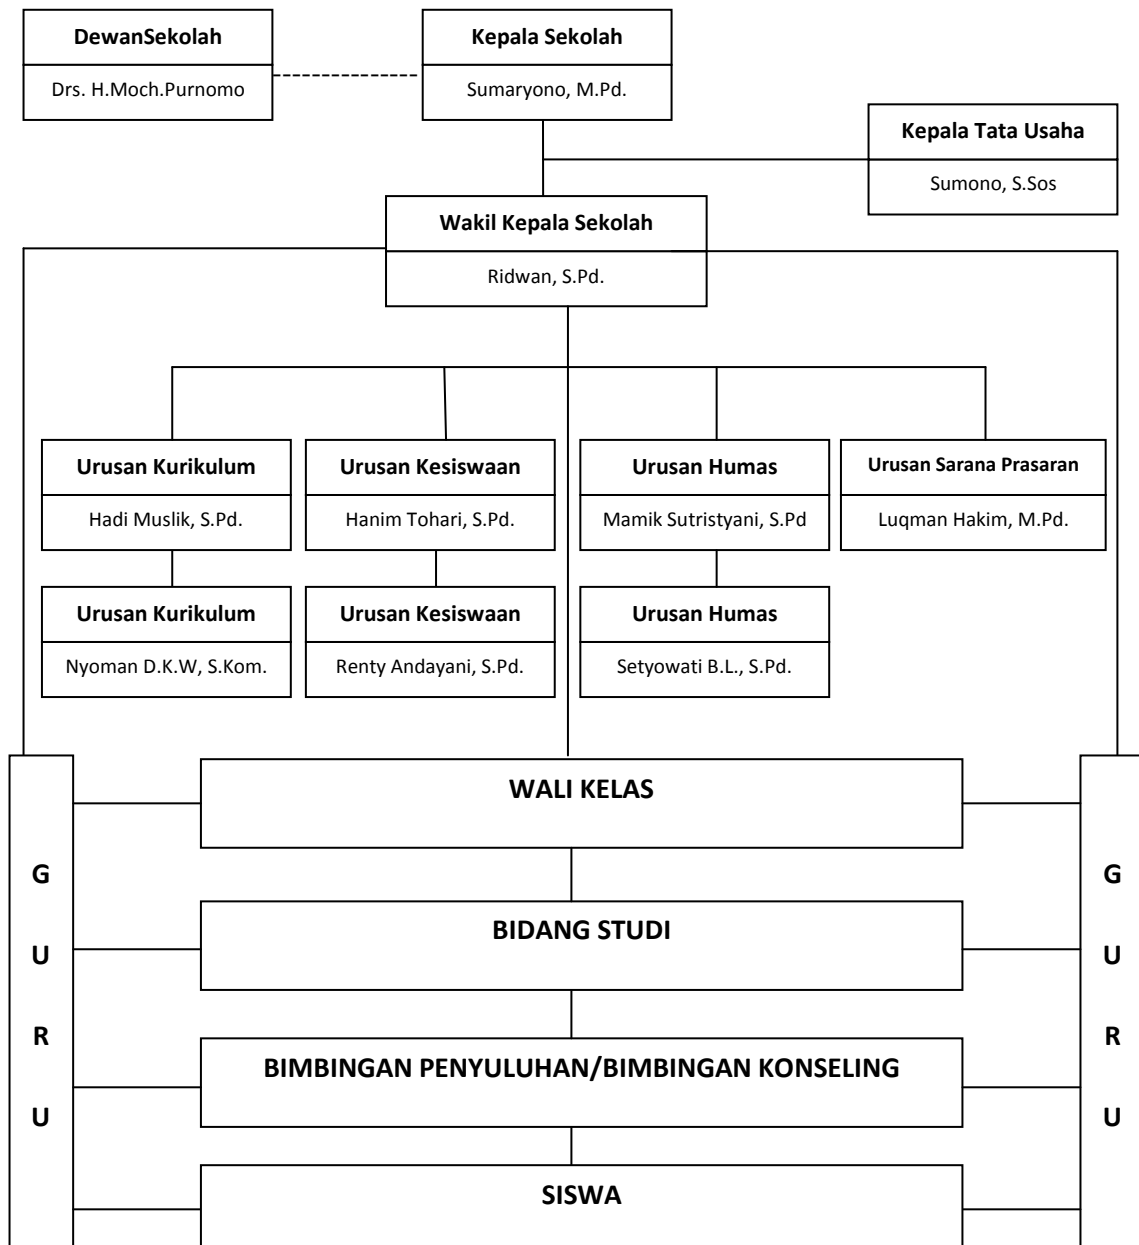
DewanSekolah
Drs. H.Moch.Purnomo

Kepala Sekolah
Sumaryono, M.Pd.

Kepala Tata Usaha
Sumono, S.Sos

Wakil Kepala Sekolah
Ridwan, S.Pd.

Urusan Kurikulum
Hadi Muslik, S.Pd.

Urusan Kesiswaan
Hanim Tohari, S.Pd.

Urusan Humas
Mamik Sutristyani, S.Pd

Urusan Sarana Prasaran
Luqman Hakim, M.Pd.

Urusan Kurikulum
Nyoman D.K.W, S.Kom.

Urusan Kesiswaan
Renty Andayani, S.Pd.

Urusan Humas
Setyowati B.L., S.Pd.

G U R U

WALI KELAS

BIDANG STUDI

BIMBINGAN PENYULUHAN/BIMBINGAN KONSELING

SISWA

G U R U